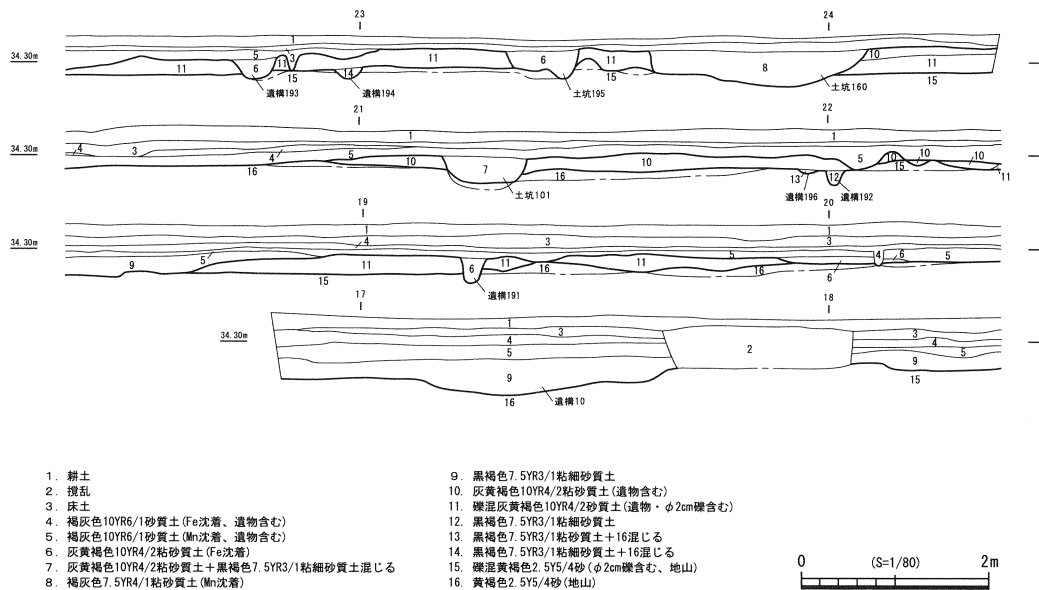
23
24
34.30m
1
5
13
11
11
6
14
11
6
11
10
8
11
15
15
15
遺構193
遺構194
土坑195
土坑160

21
22
34.30m
4
3
1
1
4
5
10
10
5
10
10
10
16
7
16
15
13
12
11
土坑101
遺構196
遺構192

19
20
34.30m
1
4
3
1
3
9
5
11
6
11
16
5
16
4
6
5
15
6
遺構191

17
18
34.30m
1
3
4
5
2
3
4
5
9
9
15
16
遺構10

1. 耕土
2. 撹乱
3. 床土
4. 褐灰色10YR6/1砂質土(Fe沈着、遺物含む)
5. 褐灰色10YR6/1砂質土(Mn沈着、遺物含む)
6. 灰黄褐色10YR4/2粘砂質土(Fe沈着)
7. 灰黄褐色10YR4/2粘砂質土+黒褐色7.5YR3/1粘細砂質土混じる
8. 褐灰色7.5YR4/1粘砂質土(Mn沈着)
9. 黒褐色7.5YR3/1粘細砂質土
10. 灰黄褐色10YR4/2粘砂質土(遺物含む)
11. 礫混灰黄褐色10YR4/2砂質土(遺物・$\phi$2cm礫含む)
12. 黒褐色7.5YR3/1粘細砂質土
13. 黒褐色7.5YR3/1粘砂質土+16混じる
14. 黒褐色7.5YR3/1粘砂質土+16混じる
15. 礫混黄褐色2.5Y5/4砂($\phi$2cm礫含む、地山)
16. 黄褐色2.5Y5/4砂(地山)

0
(S=1/80)
2m